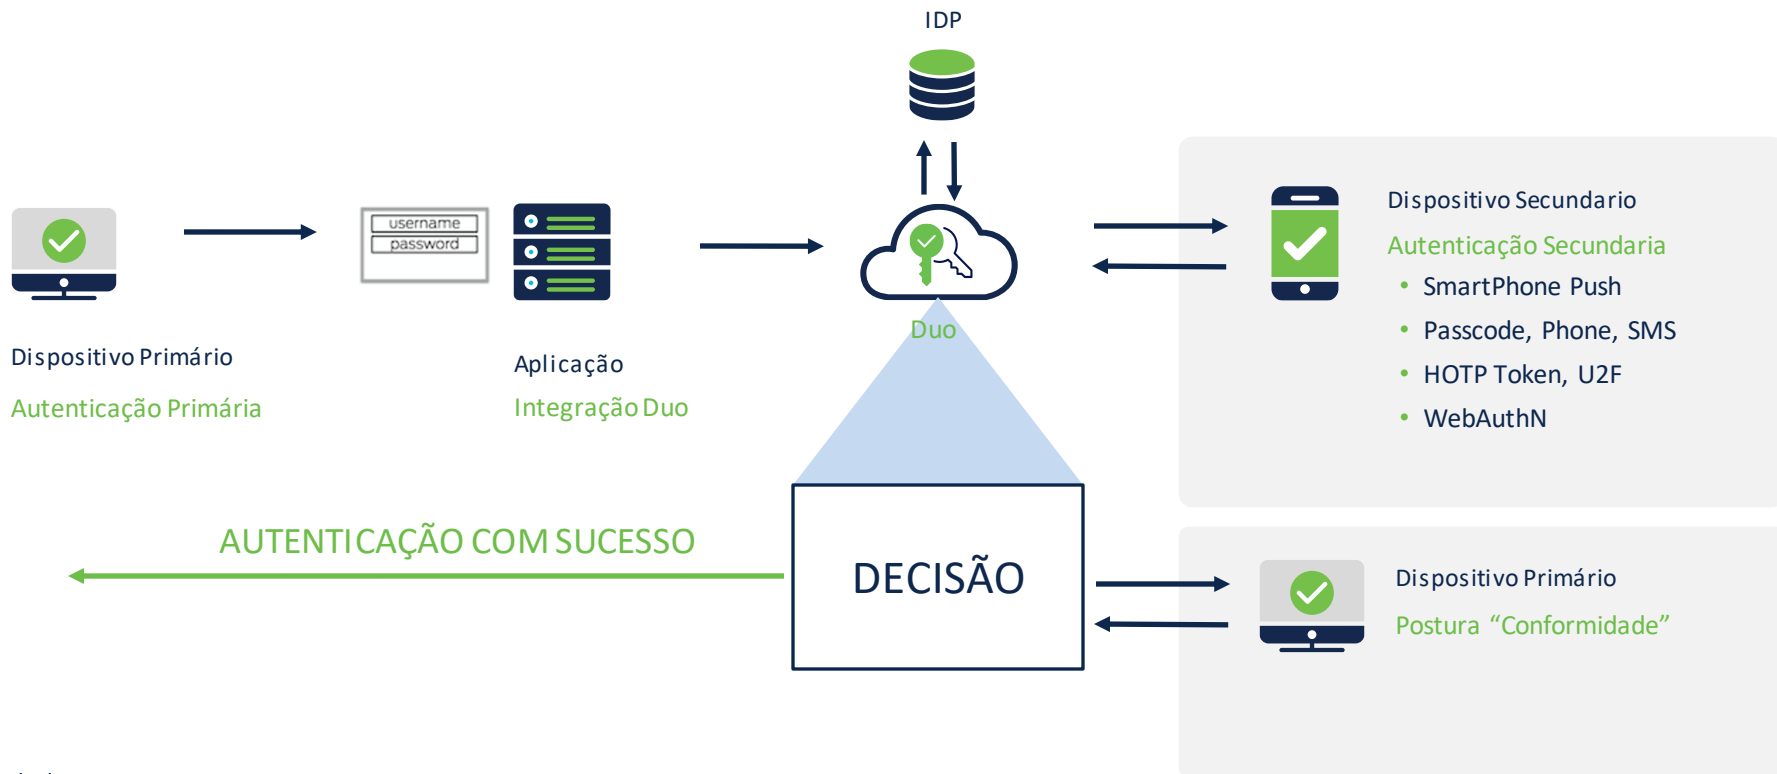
IDP

username
password

Dispositivo Primário
Autenticação Primária

Aplicação
Integração Duo

Duo

Dispositivo Secundario
Autenticação Secundaria
• SmartPhone Push
• Passcode, Phone, SMS
• HOTP Token, U2F
• WebAuthN

AUTENTICAÇÃO COM SUCESSO

DECISÃO

Dispositivo Primário
Postura “Conformidade”